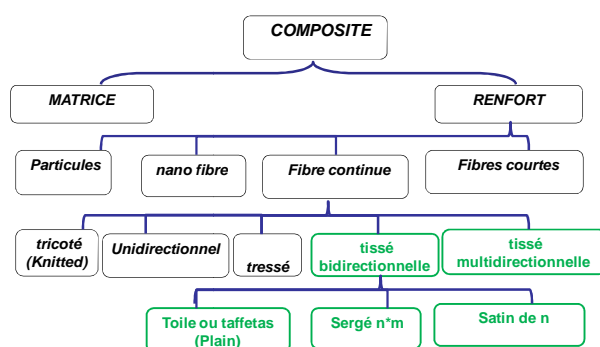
COMPOSITE

MATRICE

RENFORT

Particules

nano fibre

Fibre continue

Fibres courtes

tricoté (Knitted)

Unidirectionnel

tressé

tissé bidirectionnelle

tissé multidirectionnelle

Toile ou taffetas (Plain)

Sergé n*m

Satin de n